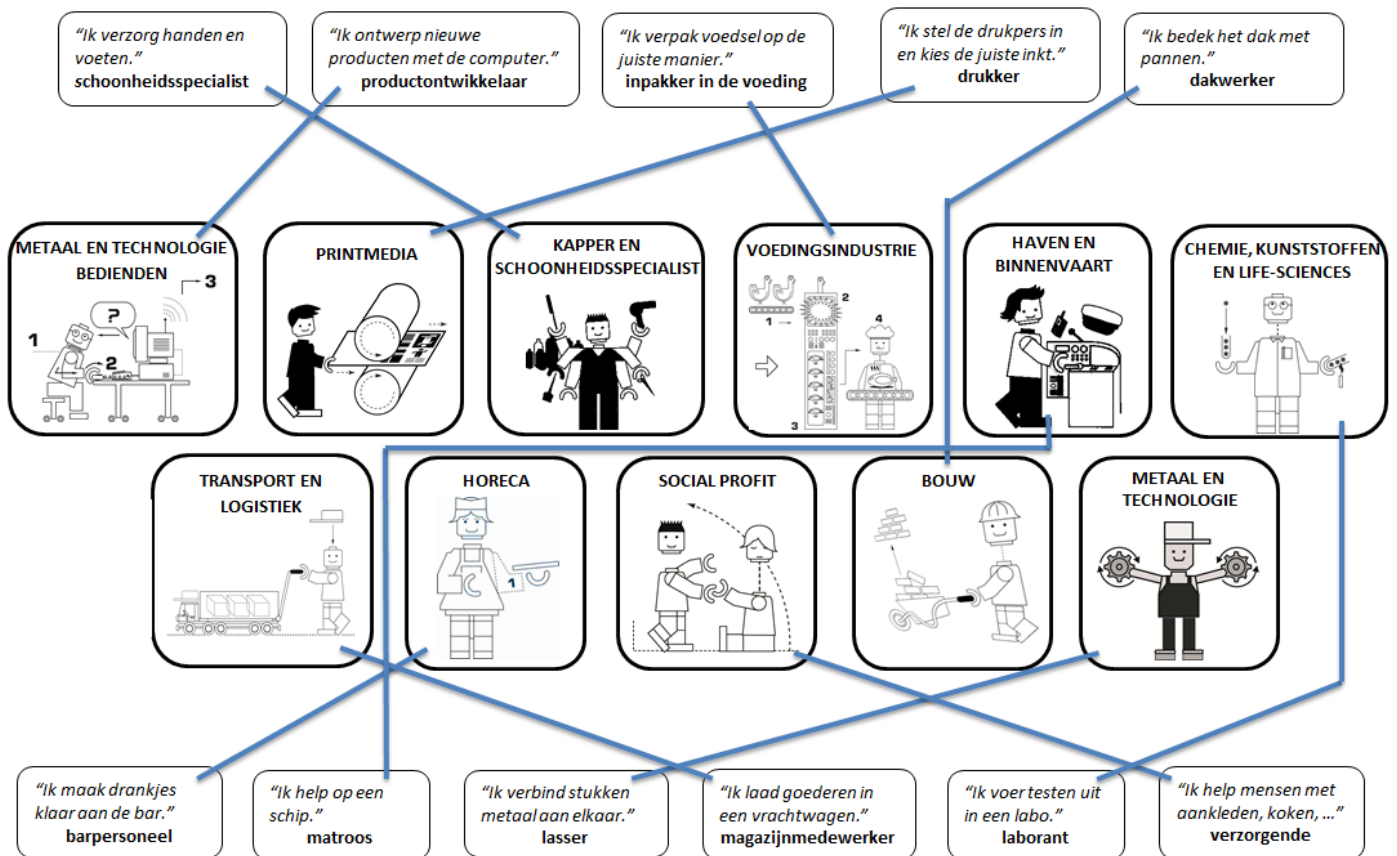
"Ik verzorg handen en voeten."
schoonheidsspecialist

"Ik ontwerp nieuwe producten met de computer."
productontwikkelaar

"Ik verpak voedsel op de juiste manier."
inpakker in de voeding

"Ik stel de drukpers in en kies de juiste inkt."
drukker

"Ik bedek het dak met pannen."
dakwerker

METAAL EN TECHNOLOGIE BEDIENDEN

3

1

2

PRINTMEDIA

KAPPER EN SCHOONHEIDSSPECIALIST

VOEDINGSINDUSTRIE

2

1

4

3

HAVEN EN BINNENVAART

CHEMIE, KUNSTSTOFFEN EN LIFE-SCIENCES

TRANSPORT EN LOGISTIEK

HORECA

1

SOCIAL PROFIT

BOUW

METAAL EN TECHNOLOGIE

"Ik maak drankjes klaar aan de bar."
barpersoneel

"Ik help op een schip."
matroos

"Ik verbind stukken metaal aan elkaar."
lasser

"Ik laad goederen in een vrachtwagen."
magazijnmedewerker

"Ik voer testen uit in een labo."
laborant

"Ik help mensen met aankleden, koken, ..."
verzorgende